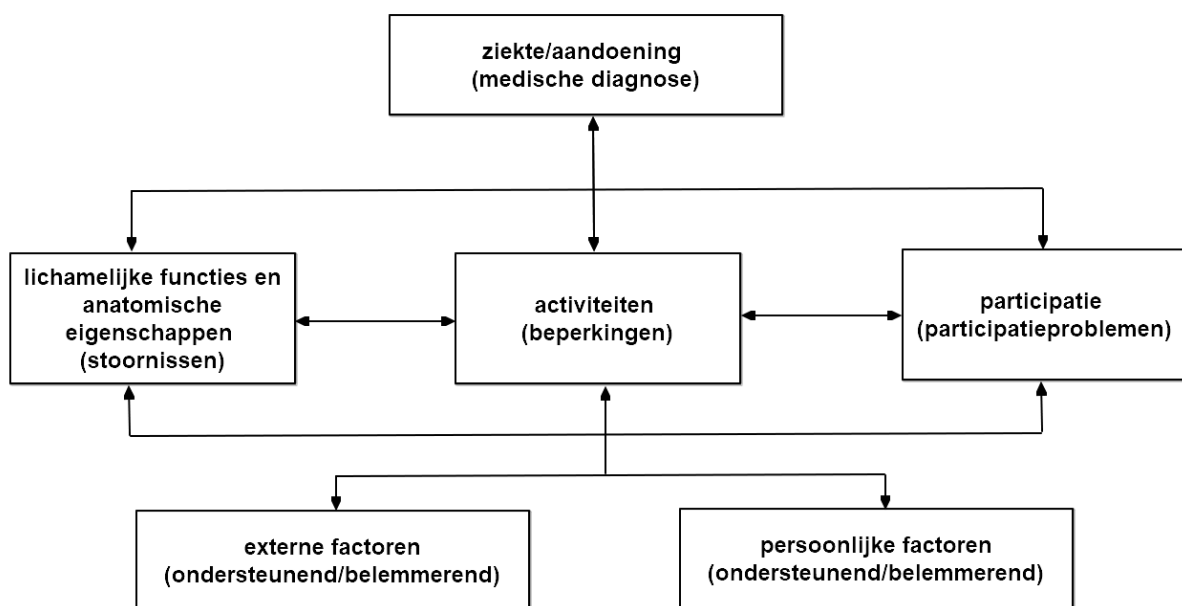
ziekte/aandoening
(medische diagnose)

lichamelijke functies en anatomische eigenschappen
(stoornissen)

activiteiten
(beperkingen)

participatie
(participatieproblemen)

externe factoren
(ondersteunend/belemmerend)

persoonlijke factoren
(ondersteunend/belemmerend)